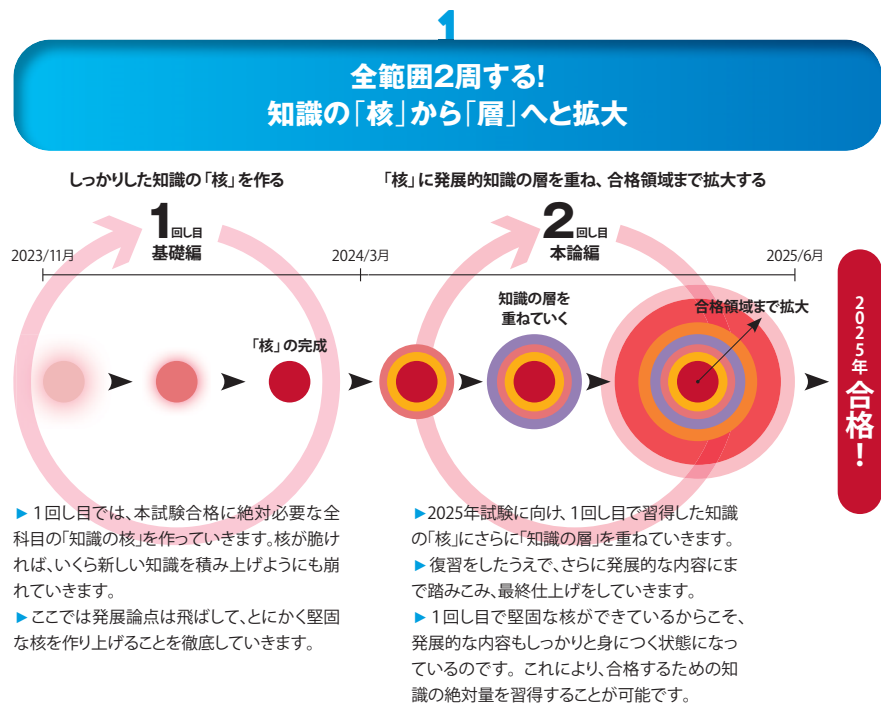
1

全範囲2周する!
知識の「核」から「層」へと拡大

しっかりした知識の「核」を作る

1回し目
基礎編

「核」に発展的知識の層を重ね、合格領域まで拡大する

2回し目
本論編

2023/11月

2024/3月

2025/6月

「核」の完成

知識の層を重ねていく

合格領域まで拡大

2025年合格!

▶1回し目では、本試験合格に絶対必要な全科目の「知識の核」を作っていきます。核が脆ければ、いくら新しい知識を積み上げようにも崩れていきます。
▶ここでは発展論点は飛ばして、とにかく堅固な核を作り上げることを徹底していきます。

▶2025年試験に向け、1回し目で習得した知識の「核」にさらに「知識の層」を重ねていきます。
▶復習をしたうえで、さらに発展的な内容にまで踏みこみ、最終仕上げをしていきます。
▶1回し目で堅固な核ができているからこそ、発展的な内容もしっかりと身につく状態になっているのです。これにより、合格するための知識の絶対量を習得することが可能です。